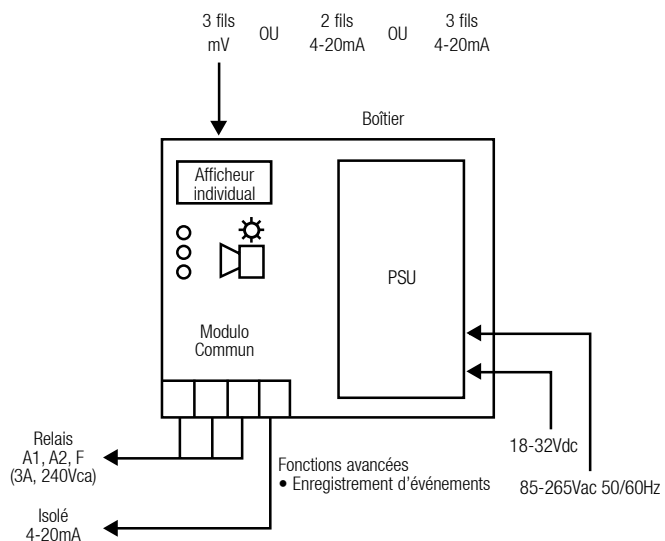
3 fils mV
OU
2 fils 4-20mA
OU
3 fils 4-20mA

Boîtier

Afficheur individual

PSU

Modulo Commun

Relais A1, A2, F (3A, 240Vca)

Fonctions avancées
• Enregistrement d'événements

Isolé 4-20mA

18-32Vdc

85-265Vac 50/60Hz